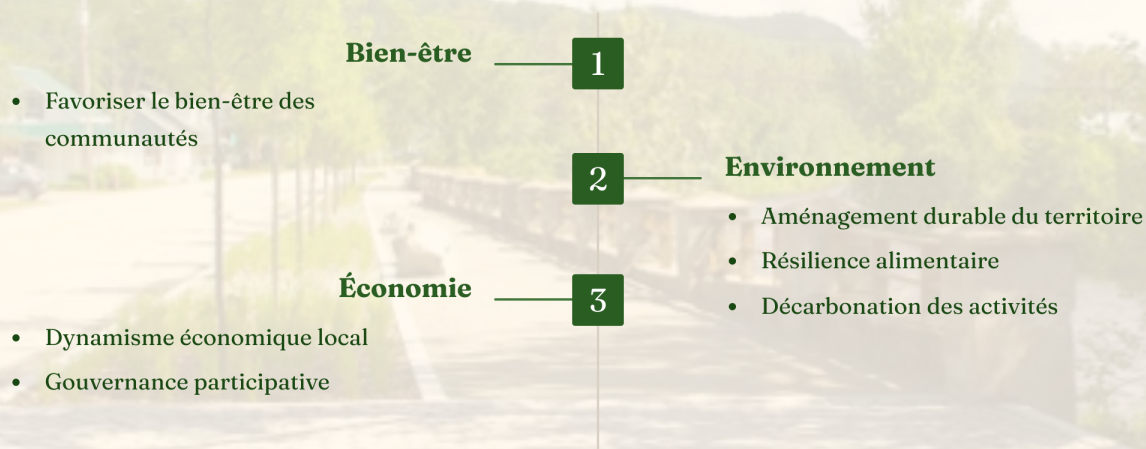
Bien-être

1

- Favoriser le bien-être des communautés

2

Environnement

- Aménagement durable du territoire
- Résilience alimentaire
- Décarbonation des activités

Économie

3

- Dynamisme économique local
- Gouvernance participative